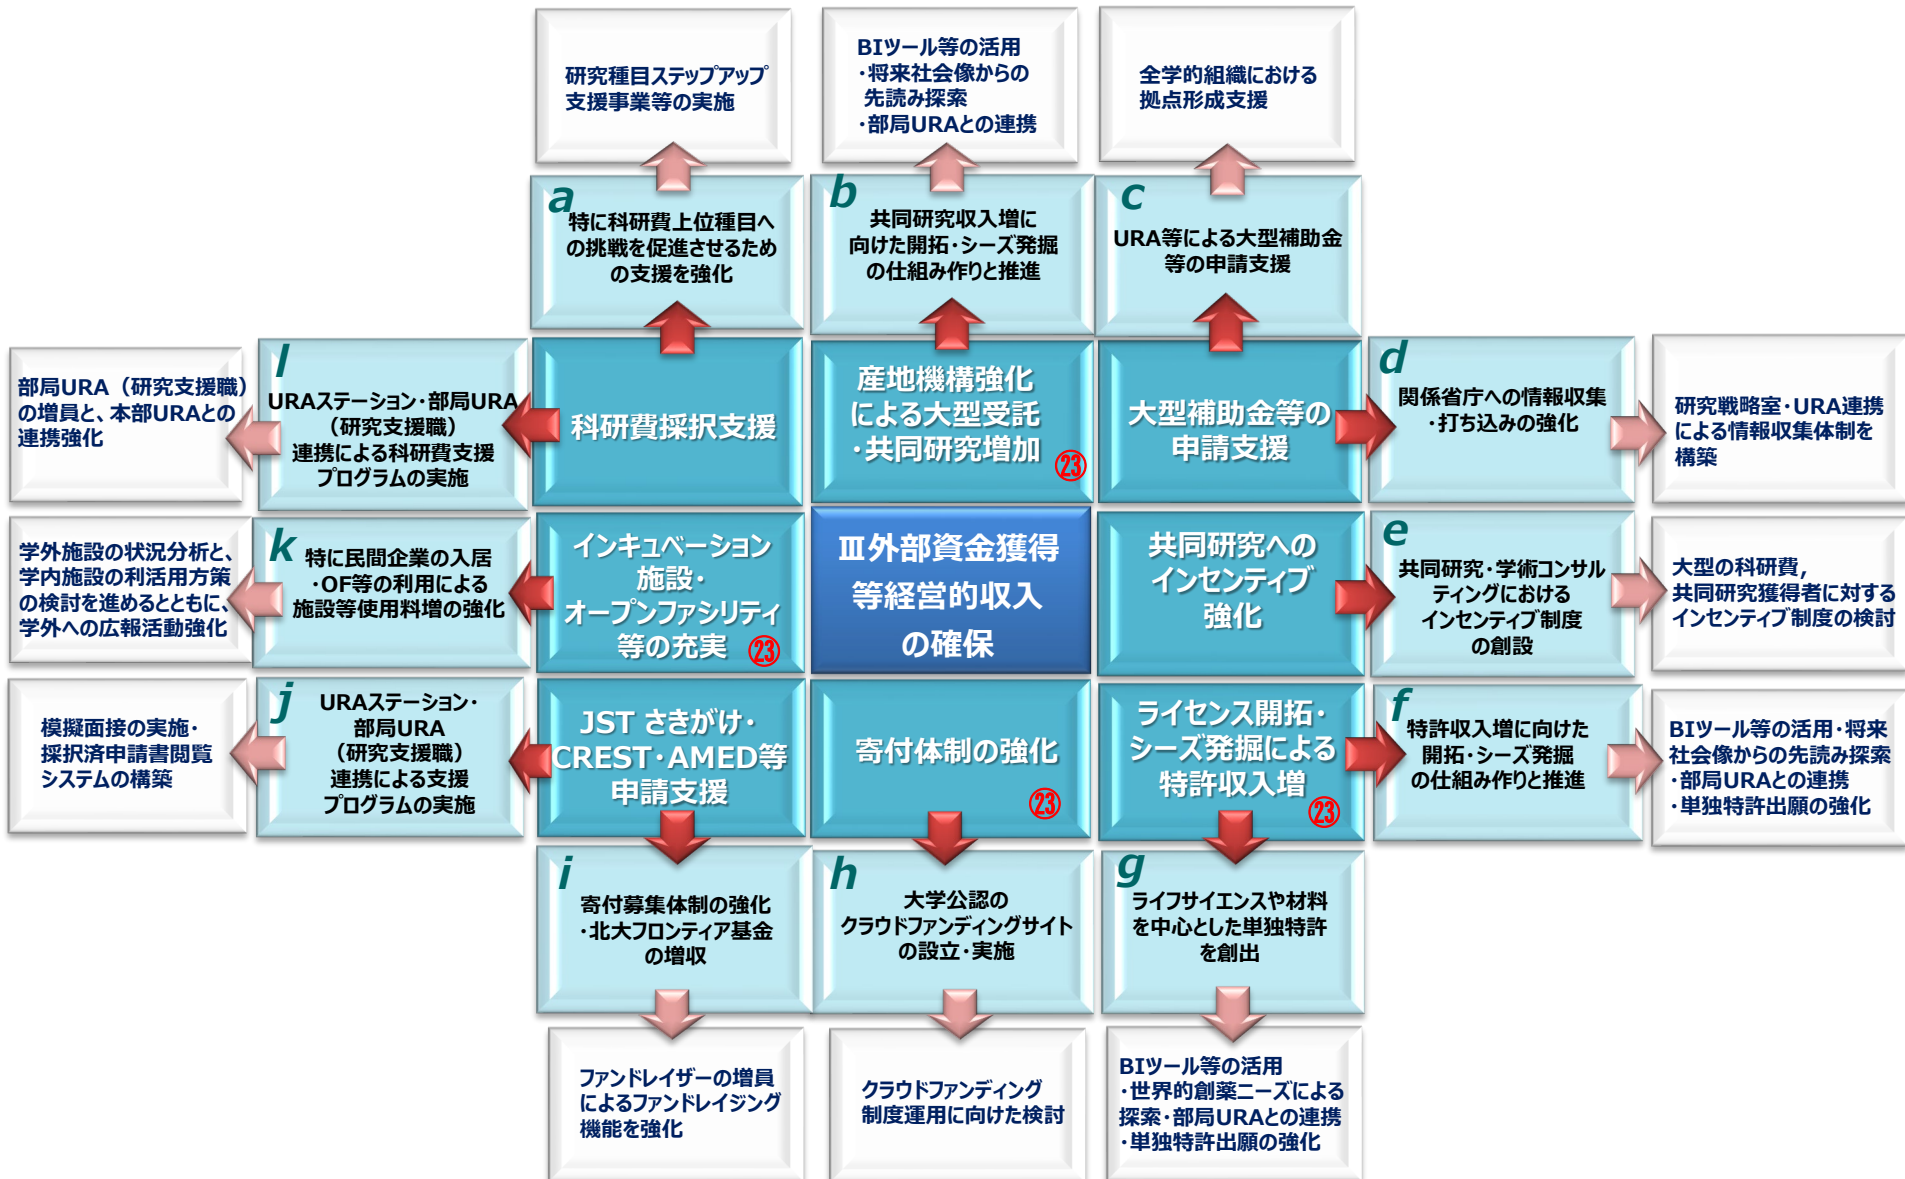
研究種目ステップアップ支援事業等の実施

BIツール等の活用
・将来社会像からの先読み探索
・部局URAとの連携

全学的組織における拠点形成支援

a
特に科研費上位種目への挑戦を促進させるための支援を強化

b
共同研究収入増に向けた開拓・シーズ発掘の仕組み作りと推進

c
URA等による大型補助金等の申請支援

部局URA（研究支援職）の増員と、本部URAとの連携強化

l
URAステーション・部局URA（研究支援職）連携による科研費支援プログラムの実施

科研費採択支援

産地機構強化による大型受託・共同研究増加 ㉓

大型補助金等の申請支援

d
関係省庁への情報収集・打ち込みの強化

研究戦略室・URA連携による情報収集体制を構築

学外施設の状況分析と、学内施設の利活用方策の検討を進めるとともに、学外への広報活動強化

k
特に民間企業の入居・OF等の利用による施設等使用料増の強化

インキュベーション施設・オープンファシリティ等の充実 ㉓

Ⅲ外部資金獲得等経営的収入の確保

共同研究へのインセンティブ強化

e
共同研究・学術コンサルティングにおけるインセンティブ制度の創設

大型の科研費，共同研究獲得者に対するインセンティブ制度の検討

模擬面接の実施・採択済申請書閲覧システムの構築

j
URAステーション・部局URA（研究支援職）連携による支援プログラムの実施

JST さきがけ・CREST・AMED等申請支援

寄付体制の強化 ㉓

ライセンス開拓・シーズ発掘による特許収入増 ㉓

f
特許収入増に向けた開拓・シーズ発掘の仕組み作りと推進

BIツール等の活用・将来社会像からの先読み探索
・部局URAとの連携
・単独特許出願の強化

i
寄付募集体制の強化
・北大フロンティア基金の増収

h
大学公認のクラウドファンディングサイトの設立・実施

g
ライフサイエンスや材料を中心とした単独特許を創出

ファンドレイザーの増員によるファンドレイジング機能を強化

クラウドファンディング制度運用に向けた検討

BIツール等の活用
・世界的創薬ニーズによる探索・部局URAとの連携
・単独特許出願の強化